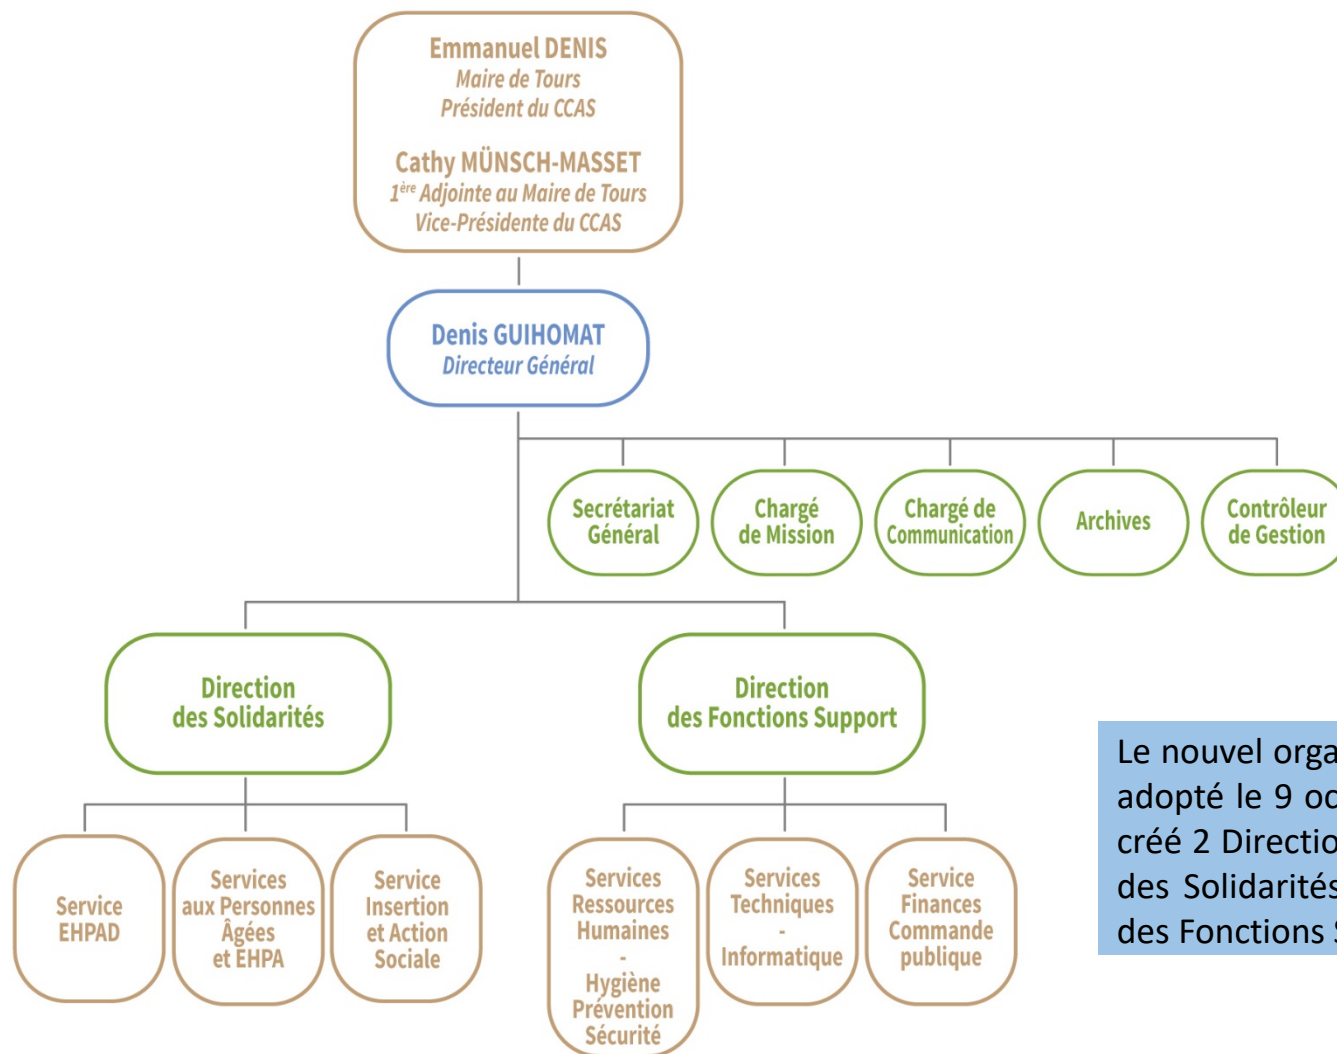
Emmanuel DENIS
Maire de Tours
Président du CCAS

Cathy MÜNSCH-MASSET
$1^{ère}$ Adjointe au Maire de Tours
Vice-Présidente du CCAS

Denis GUIHOMAT
Directeur Général

Secrétariat Général

Chargé de Mission

Chargé de Communication

Archives

Contrôleur de Gestion

Direction des Solidarités

Direction des Fonctions Support

Service EHPAD

Services aux Personnes Âgées et EHPA

Service Insertion et Action Sociale

Services Ressources Humaines - Hygiène Prévention Sécurité

Services Techniques - Informatique

Service Finances Commande publique

Le nouvel orga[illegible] adopté le 9 oc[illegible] créé 2 Directio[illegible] des Solidarités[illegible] des Fonctions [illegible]